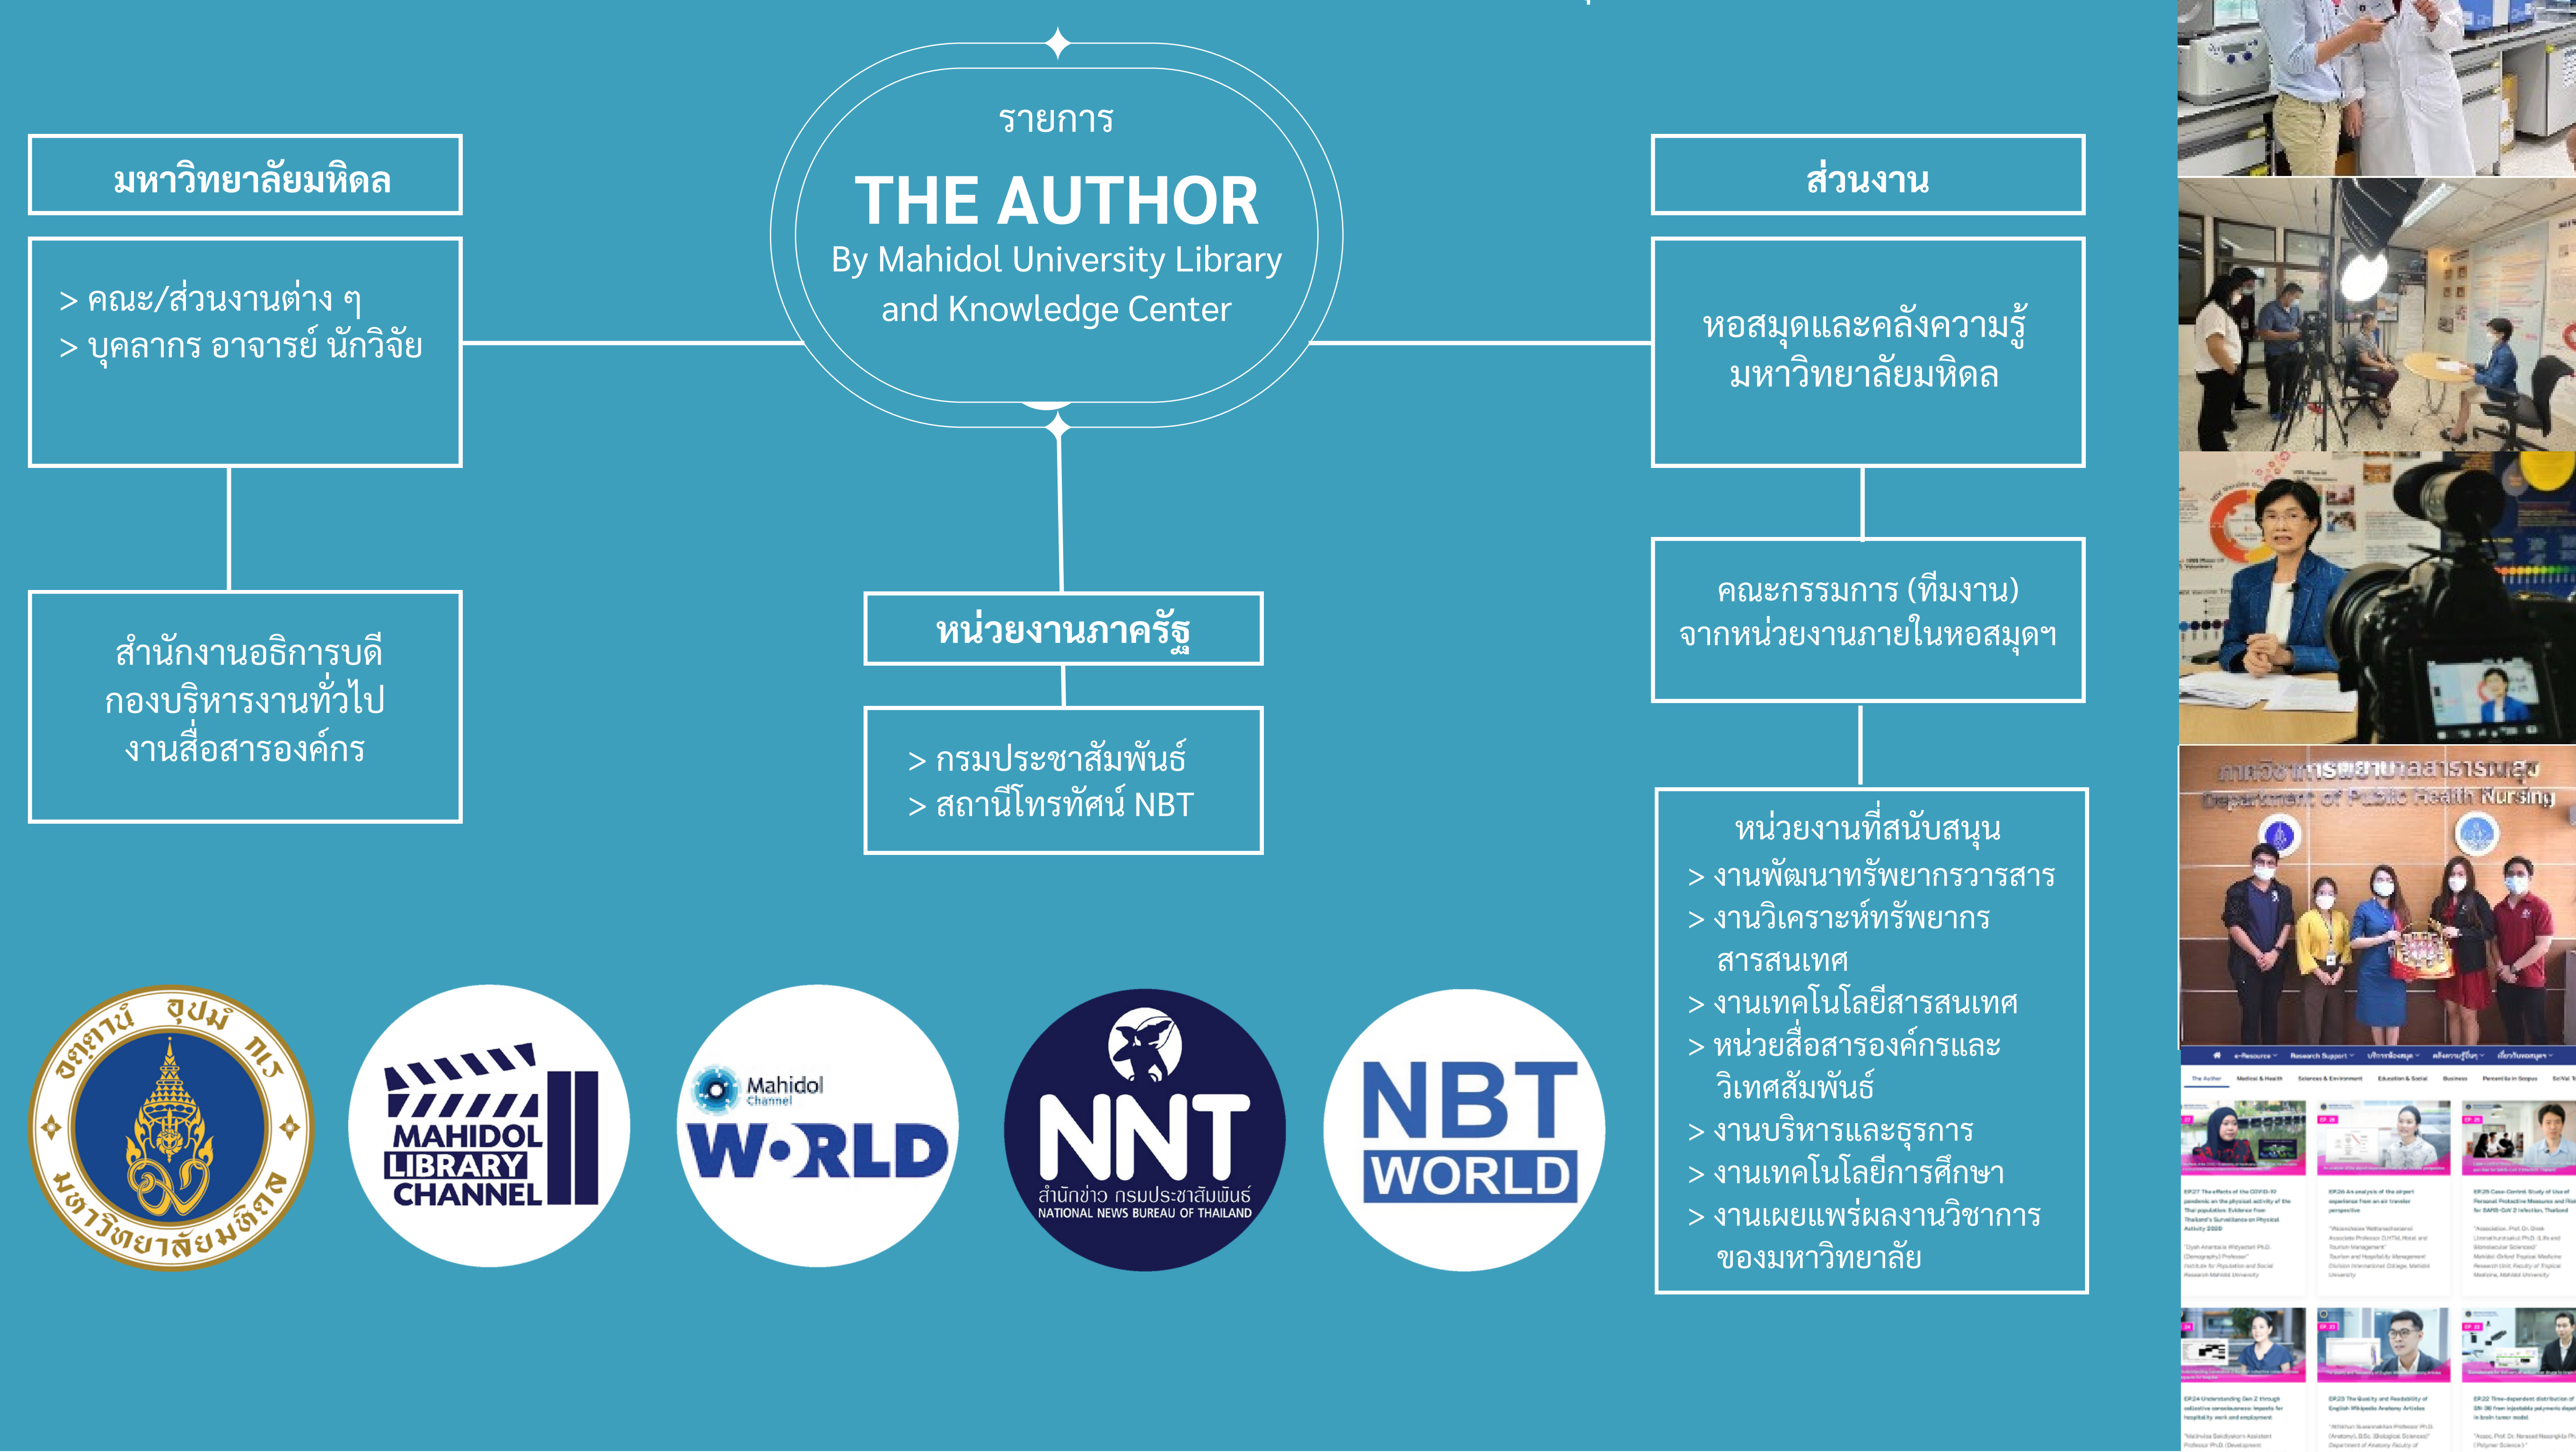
รายการ
THE AUTHOR
By Mahidol University Library and Knowledge Center

มหาวิทยาลัยมหิดล

> คณะ/ส่วนงานต่าง ๆ
> บุคลากร อาจารย์ นักวิจัย

สำนักงานอธิการบดี
กองบริหารงานทั่วไป
งานสื่อสารองค์กร

หน่วยงานภาครัฐ

> กรมประชาสัมพันธ์
> สถานีโทรทัศน์ NBT

ส่วนงาน

หอสมุดและคลังความรู้
มหาวิทยาลัยมหิดล

คณะกรรมการ (ทีมงาน)
จากหน่วยงานภายในหอสมุดฯ

หน่วยงานที่สนับสนุน
> งานพัฒนาทรัพยากรวารสาร
> งานวิเคราะห์ทรัพยากร สารสนเทศ
> งานเทคโนโลยีสารสนเทศ
> หน่วยสื่อสารองค์กรและ วิเทศสัมพันธ์
> งานบริหารและธุรการ
> งานเทคโนโลยีการศึกษา
> งานเผยแพร่ผลงานวิชาการ ของมหาวิทยาลัย

อตฺตานํ อุปมํ กเร
มหาวิทยาลัยมหิดล

MAHIDOL LIBRARY CHANNEL

Mahidol Channel
WORLD

NNT
สำนักข่าว กรมประชาสัมพันธ์
NATIONAL NEWS BUREAU OF THAILAND

NBT WORLD

ภาควิชาการพยาบาลสาธารณสุข
Department of Public Health Nursing

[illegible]